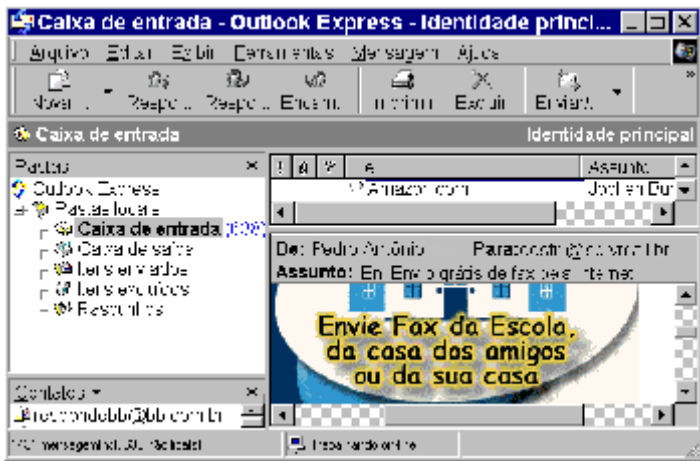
Caixa de entrada - Outlook Express - Identidade princi...

Arquivo Editar Exibir Ferramentas Mensagem Ajuda

Novo Responder Responder Encaminhar Imprimir Excluir Enviar/...

Caixa de entrada Identidade principal

Pastas ×

Outlook Express
Pastas locais
Caixa de entrada (109)
Caixa de saída
Itens enviados
Itens excluídos
Rascunhos

Contatos ▾ ×

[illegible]@bb.com.br

! De Assunto
Amazon.com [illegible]

De: Pedro Antônio Para: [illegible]@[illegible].br
Assunto: Envio grátis de fax pela Internet

Envie Fax da Escola,
da casa dos amigos
ou da sua casa

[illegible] mensagem(ns), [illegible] não lida(s) Trabalhando online